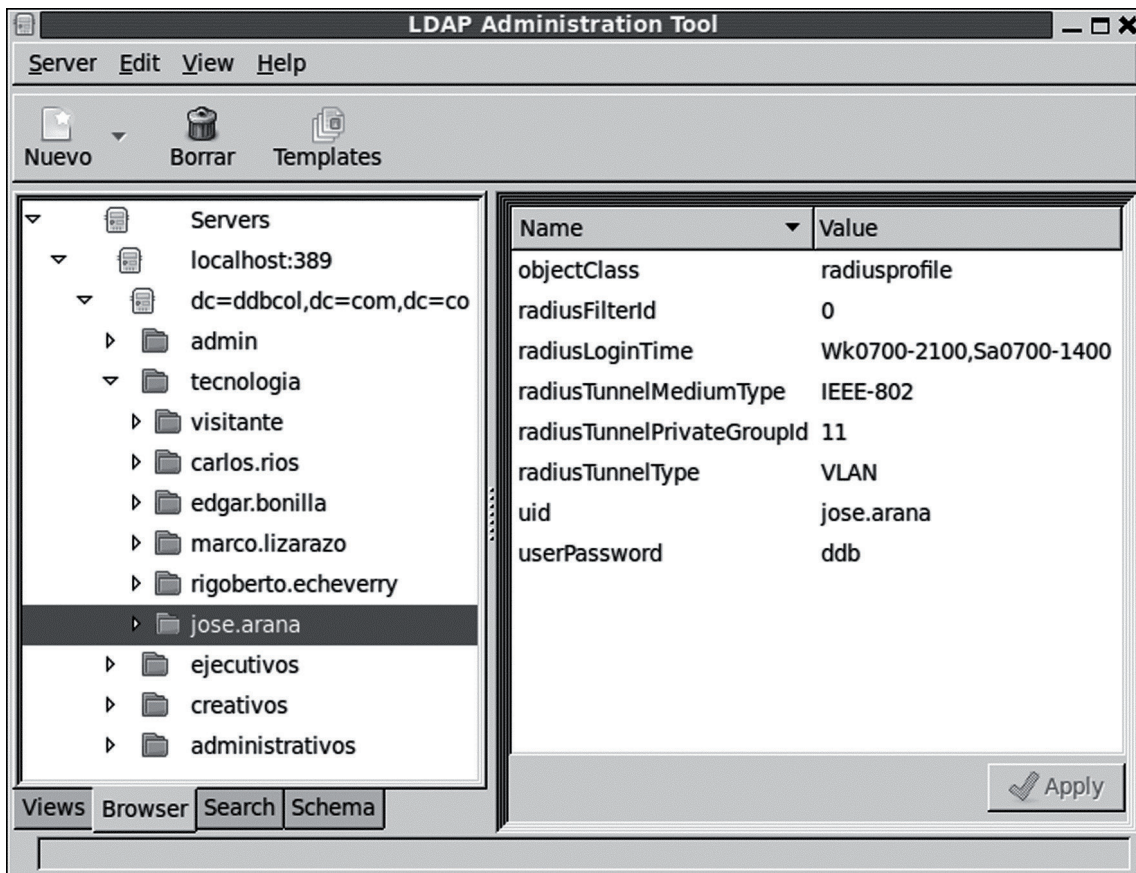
LDAP Administration Tool

Server Edit View Help

Nuevo Borrar Templates

Servers
localhost:389
dc=ddbcol,dc=com,dc=co
admin
tecnologia
visitante
carlos.rios
edgar.bonilla
marco.lizarazo
rigoberto.echeverry
jose.arana
ejecutivos
creativos
administrativos

Views Browser Search Schema

| Name | Value |
|---|---|
| objectClass | radiusprofile |
| radiusFilterId | 0 |
| radiusLoginTime | Wk0700-2100,Sa0700-1400 |
| radiusTunnelMediumType | IEEE-802 |
| radiusTunnelPrivateGroupId | 11 |
| radiusTunnelType | VLAN |
| uid | jose.arana |
| userPassword | ddb |

Apply